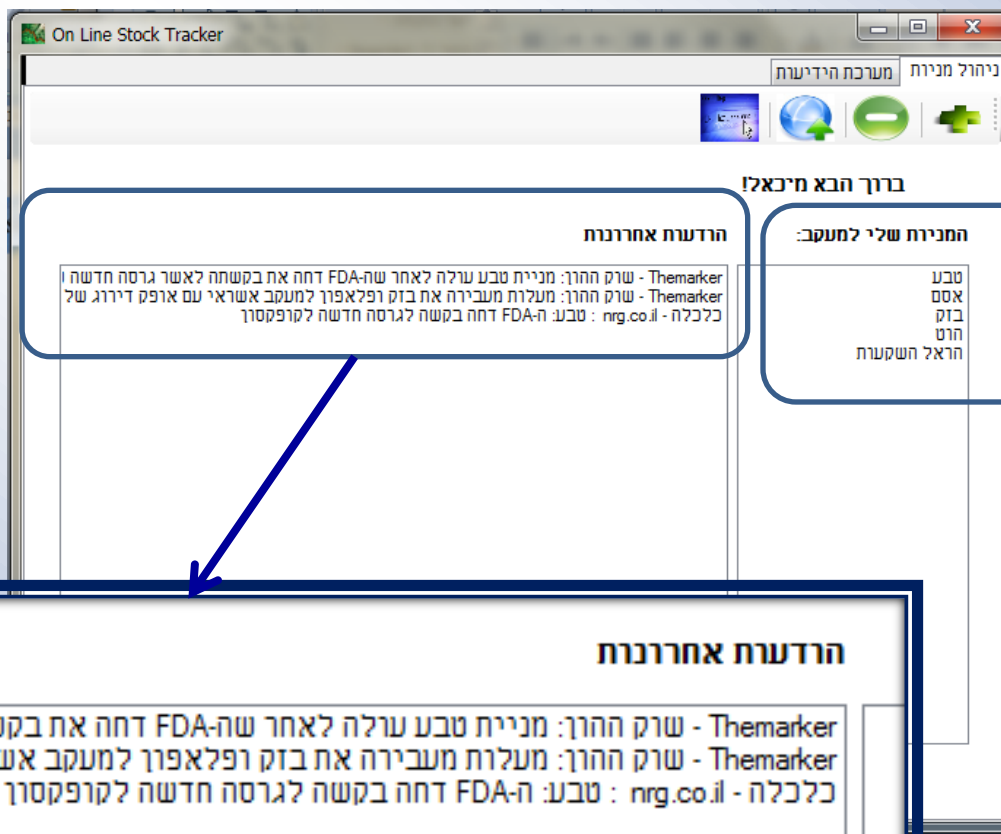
On Line Stock Tracker

ניהול מניות
מערכת הידיעות

ברוך הבא מיכאל!

המניות שלי למעקב:

טבע
אסם
בזק
הוט
הראל השקעות

הודעות אחרונות

Themarker - שוק ההון: מניית טבע עולה לאחר שה-FDA דחה את בקשתה לאשר גרסה חדשה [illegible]
Themarker - שוק ההון: מעלות מעבירה את בזק ופלאפון למעקב אשראי עם אופק דירוג של
כלכלה - nrg.co.il : טבע: ה-FDA דחה בקשה לגרסה חדשה לקופקסון

הודעות אחרונות

Themarker - שוק ההון: מניית טבע עולה לאחר שה-FDA דחה את בק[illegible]
Themarker - שוק ההון: מעלות מעבירה את בזק ופלאפון למעקב אש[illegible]
כלכלה - nrg.co.il : טבע: ה-FDA דחה בקשה לגרסה חדשה לקופקסון